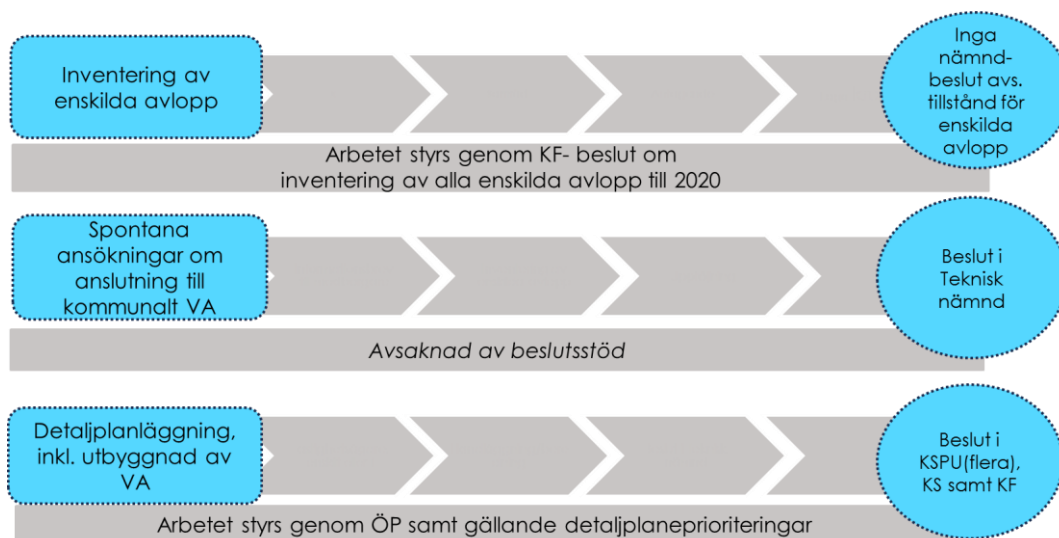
Inventering av enskilda avlopp

Inga nämnd-beslut avs. tillstånd för enskilda avlopp

Arbetet styrs genom KF- beslut om inventering av alla enskilda avlopp till 2020

Spontana ansökningar om anslutning till kommunalt VA

Beslut i Teknisk nämnd

Avsaknad av beslutsstöd

Detaljplanläggning, inkl. utbyggnad av VA

Beslut i KSPU(flera), KS samt KF

Arbetet styrs genom ÖP samt gällande detaljplaneprioriteringar